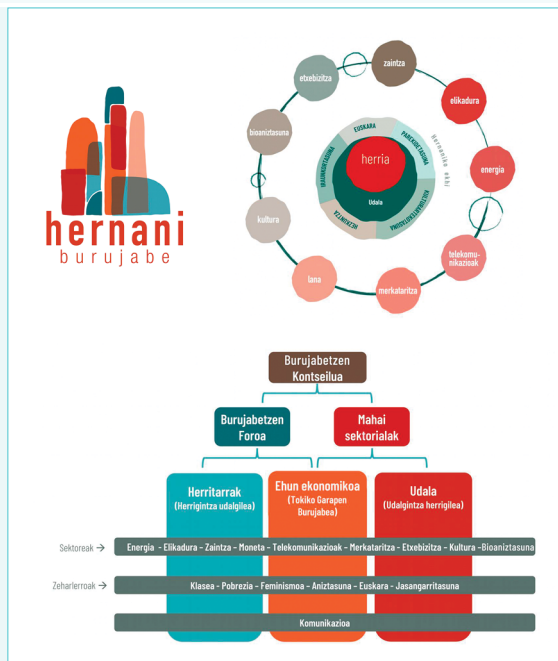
hernani
burujabe

zaintza
etxebizitza
elikadura
bioaniztasuna
energia
kultura
telekomunikazioak
lana
merkataritza
EUSKARA
PARKIDETASUNA
herria
Udala
IRAUNKORTASUNA
KOMUNITARIOTASUNA
IRAUNKORTASUNA
Herrien arteko sarea

Burujabetzen Kontseilua

Burujabetzen Foroa

Mahai sektorialak

Herritarrak
(Herrigintza udalgilea)

Ehun ekonomikoa
(Tokiko Garapen Burujabea)

Udala
(Udalgintza herrigilea)

Sektoreak →
Energia - Elikadura - Zaintza - Moneta - Telekomunikazioak - Merkataritza - Etxebizitza - Kultura -Bioaniztasuna

Zeharlerroak →
Klasea - Pobrezia - Feminismoa - Aniztasuna - Euskara - Jasangarritasuna

Komunikazioa